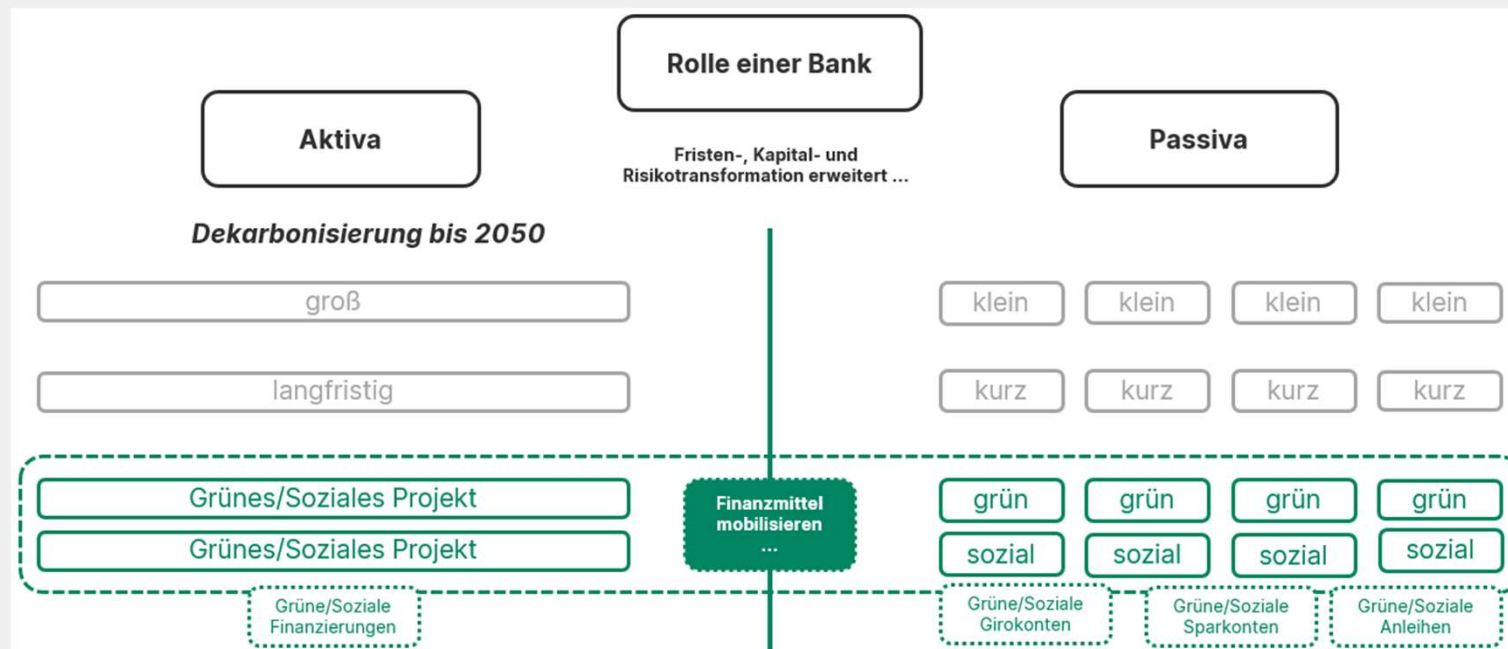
Rolle einer Bank

Aktiva

Fristen-, Kapital- und Risikotransformation erweitert ...

Passiva

Dekarbonisierung bis 2050

groß

klein

klein

klein

klein

langfristig

kurz

kurz

kurz

kurz

Grünes/Soziales Projekt

Grünes/Soziales Projekt

Finanzmittel mobilisieren ...

grün

grün

grün

grün

sozial

sozial

sozial

sozial

Grüne/Soziale Finanzierungen

Grüne/Soziale Girokonten

Grüne/Soziale Sparkonten

Grüne/Soziale Anleihen